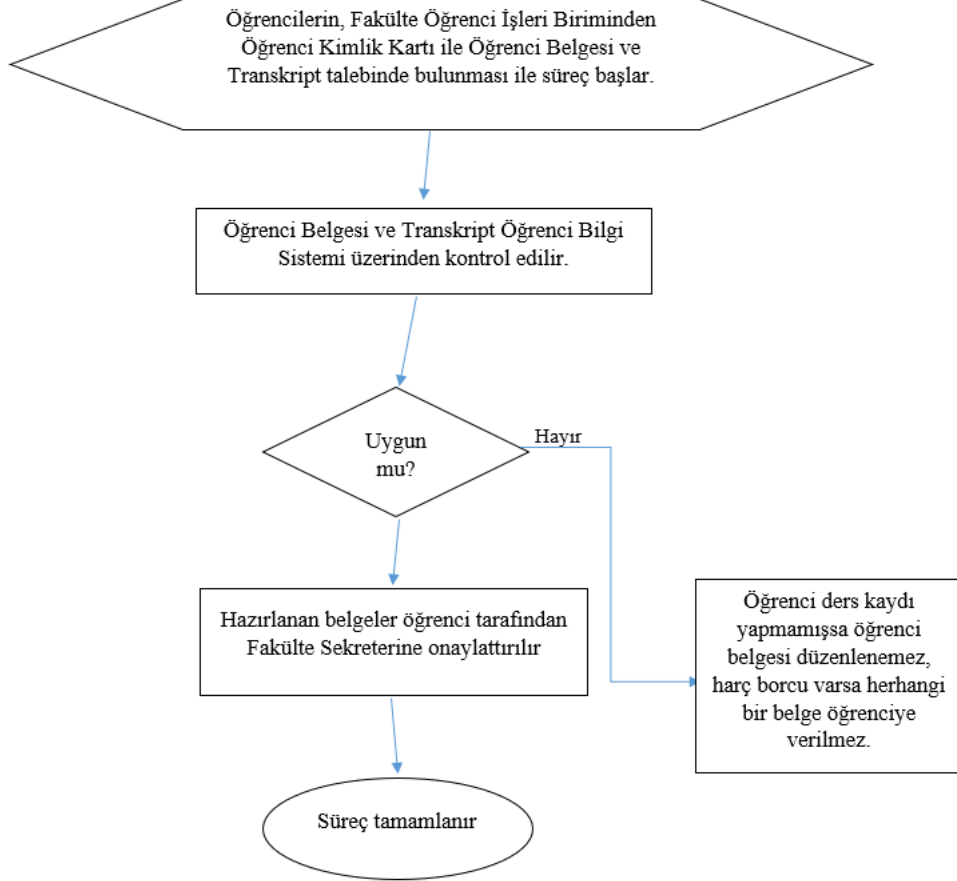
Öğrencilerin, Fakülte Öğrenci İşleri Biriminden Öğrenci Kimlik Kartı ile Öğrenci Belgesi ve Transkript talebinde bulunması ile süreç başlar.

Öğrenci Belgesi ve Transkript Öğrenci Bilgi Sistemi üzerinden kontrol edilir.

Uygun mu?

Hayır

Hazırlanan belgeler öğrenci tarafından Fakülte Sekreterine onaylattırılır

Öğrenci ders kaydı yapmamışsa öğrenci belgesi düzenlenemez, harç borcu varsa herhangi bir belge öğrenciye verilmez.

Süreç tamamlanır